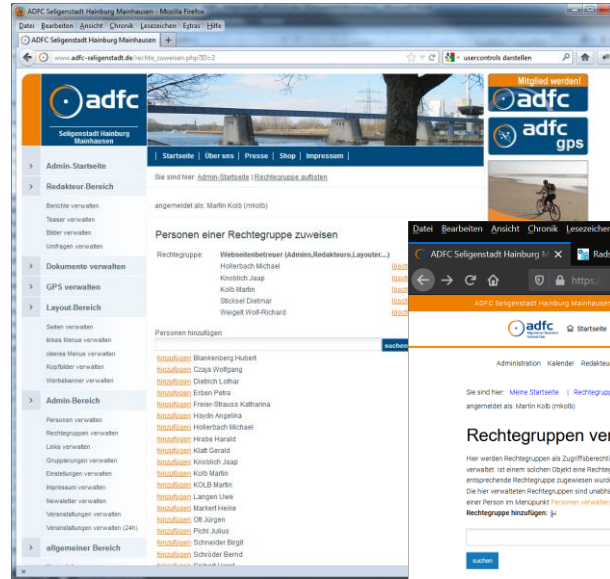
ADFC Seligenstadt Hainburg Mainhausen - Mozilla Firefox
Datei Bearbeiten Ansicht Chronik Lesezeichen Extras Hilfe
ADFC Seligenstadt Hainburg Mainhausen +
www.adfc-seligenstadt.de/rechte_zuweisen.php?ID=2
usercontrols darstellen

adfc
Seligenstadt Hainburg Mainhausen

Mitglied werden!
adfc
adfc gps

Startseite | Über uns | Presse | Shop | Impressum

Sie sind hier: Admin-Startseite | Rechtegruppe auflisten

angemeldet als: Martin Kolb (mkolb)

Personen einer Rechtegruppe zuweisen

Rechtegruppe: Webseitenbetreuer (Admins,Redakteure,Layouter...)
Hollerbach Michael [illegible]
Knoblich Jaap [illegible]
Kolb Martin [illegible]
Sticksel Dietmar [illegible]
Weigelt Wolf-Richard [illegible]

Personen hinzufügen
suchen
hinzufügen Blankenberg Hubert
hinzufügen Czaja Wolfgang
hinzufügen Dietrich Lothar
hinzufügen Erben Petra
hinzufügen Freier-Strauss Katharina
hinzufügen Haydn Angelika
hinzufügen Hollerbach Michael
hinzufügen Hrabe Harald
hinzufügen Klaft Gerald
hinzufügen Knoblich Jaap
hinzufügen Kolb Martin
hinzufügen KOLB Martin
hinzufügen Langen Uwe
hinzufügen Markert Heike
hinzufügen Ott Jürgen
hinzufügen Pichl Julius
hinzufügen Schneider Birgit
hinzufügen Schröder Bernd

Admin-Startseite
Redakteur-Bereich
Berichte verwalten
Teaser verwalten
Bilder verwalten
Umfragen verwalten
Dokumente verwalten
GPS verwalten
Layout-Bereich
Seiten verwalten
linkes Menue verwalten
oberes Menue verwalten
Kopfbilder verwalten
Werbebanner verwalten
Admin-Bereich
Personen verwalten
Rechtegruppen verwalten
Links verwalten
Gruppierungen verwalten
Einstellungen verwalten
Impressum verwalten
Newsletter verwalten
Veranstaltungen verwalten
Veranstaltungen verwalten (24h)
allgemeiner Bereich

Datei Bearbeiten Ansicht Chronik Lesezeichen
ADFC Seligenstadt Hainburg M ×
Rads
https:/
ADFC Seligenstadt Hainburg Mainhausen
adfc
Startseite
Administration Kalender Redakte
Sie sind hier: Meine Startseite | Rechtegrup
angemeldet als: Martin Kolb (mkolb)
Rechtegruppen ver
Hier werden Rechtegruppen als Zugriffsberechti
verwaltet. Ist einem solchen Objekt eine Rechteg
entsprechende Rechtegruppe zugewiesen wurd
Die hier verwalteten Rechtegruppen sind unabh
einer Person im Menüpunkt Personen verwalten
Rechtegruppe hinzufügen:
suchen